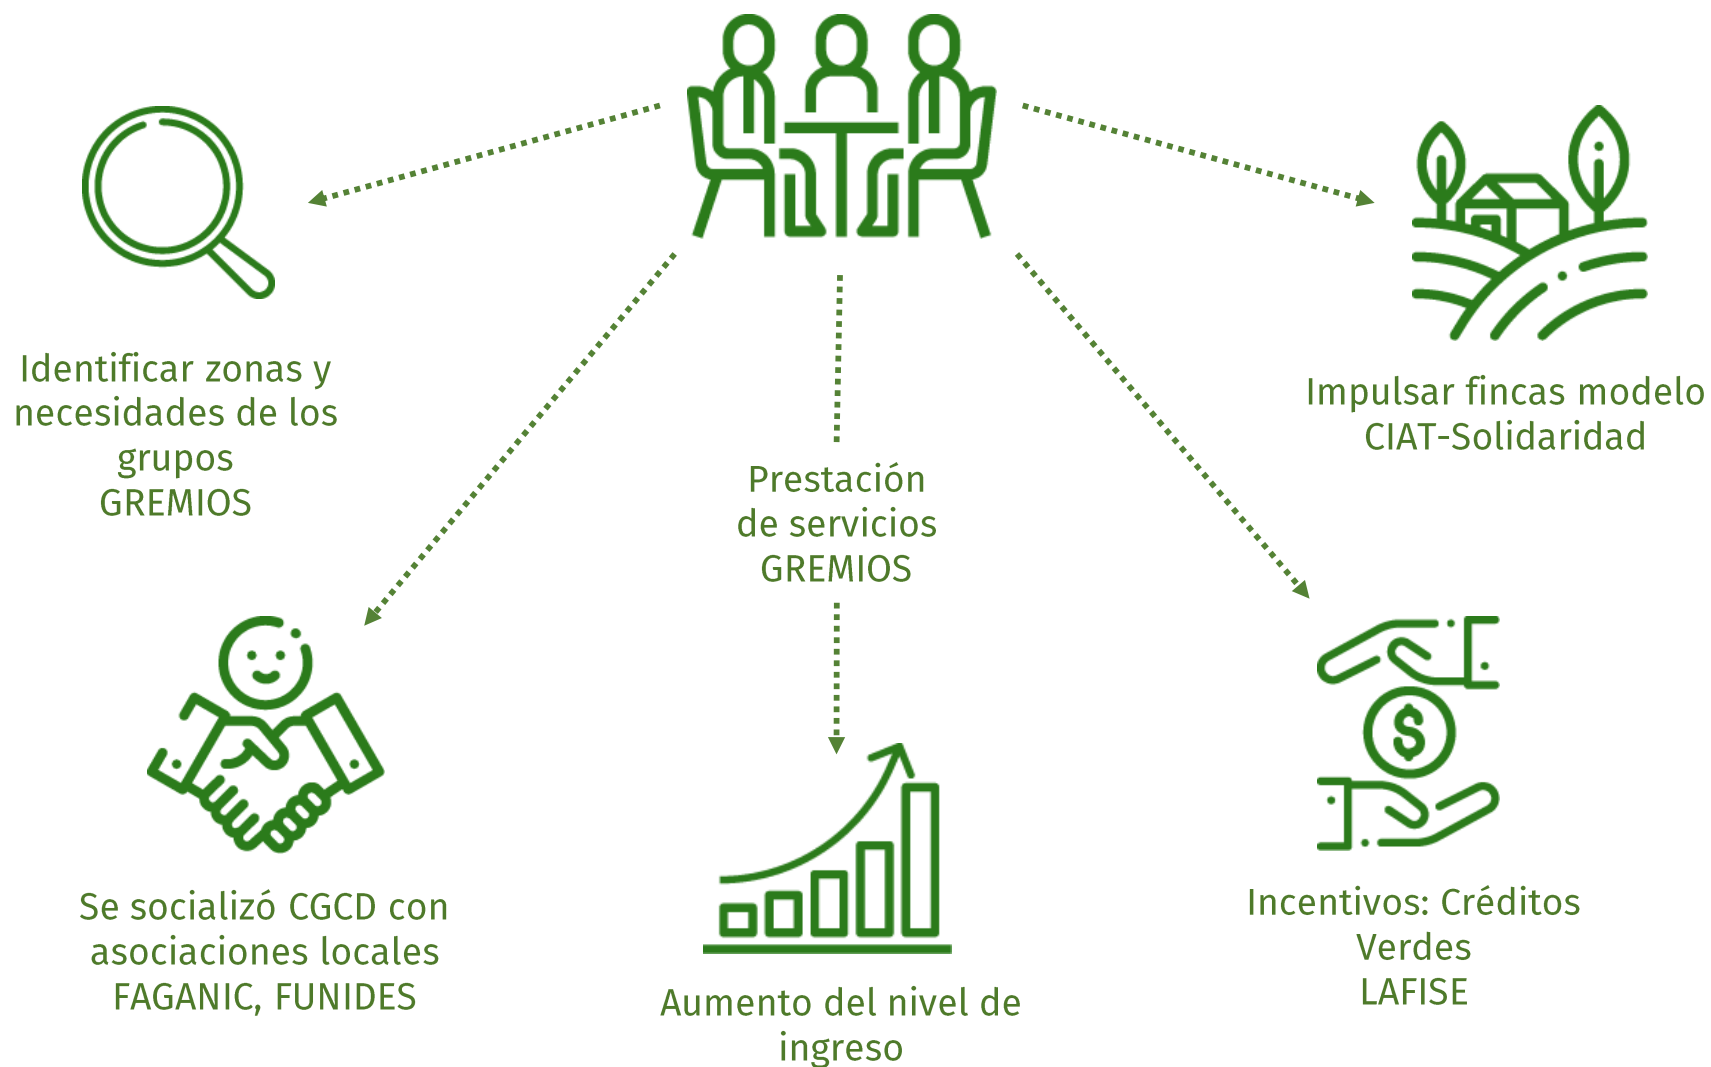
Identificar zonas y necesidades de los grupos
GREMIOS

Impulsar fincas modelo
CIAT-Solidaridad

Prestación de servicios
GREMIOS

Se socializó CGCD con asociaciones locales
FAGANIC, FUNIDES

Aumento del nivel de ingreso

Incentivos: Créditos Verdes
LAFISE